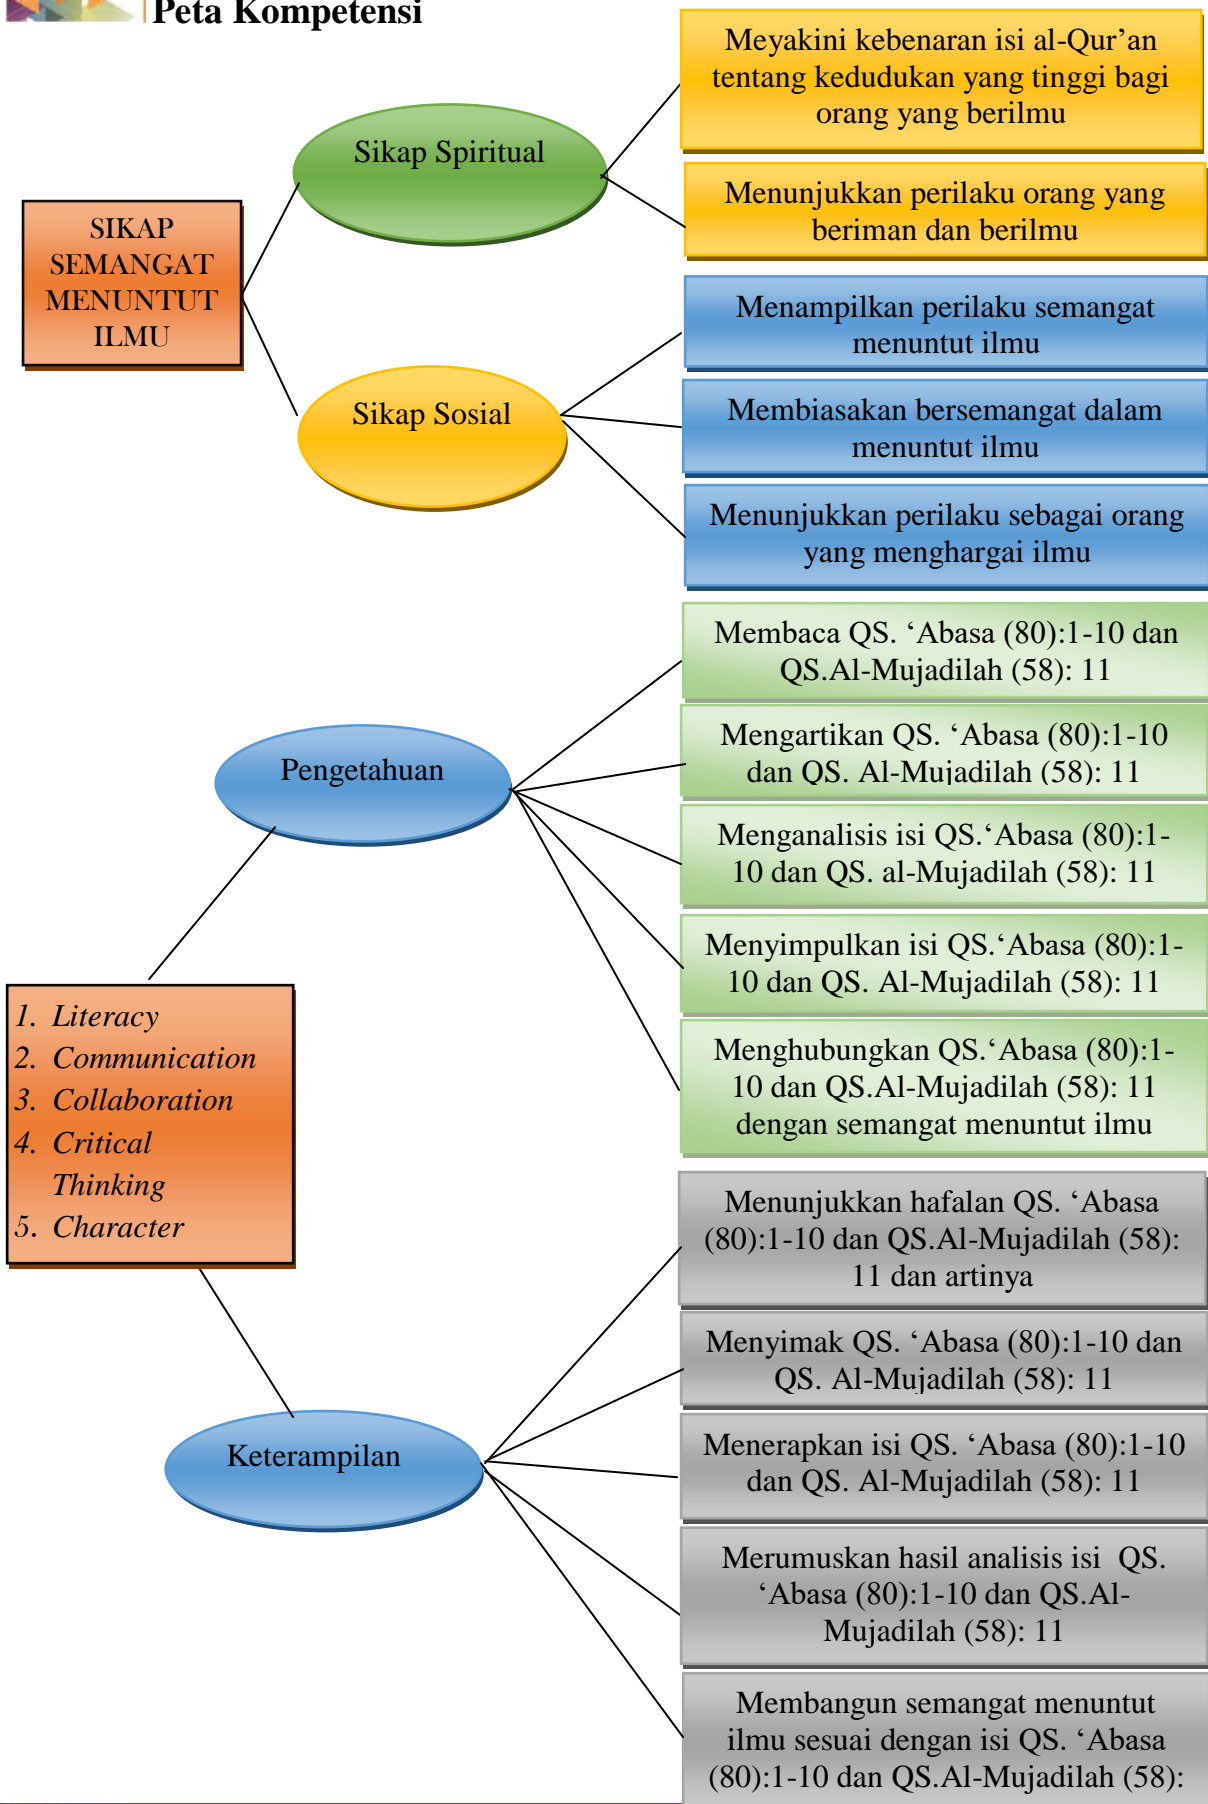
Peta Kompetensi

SIKAP SEMANGAT MENUNTUT ILMU

Sikap Spiritual

Meyakini kebenaran isi al-Qur'an tentang kedudukan yang tinggi bagi orang yang berilmu

Menunjukkan perilaku orang yang beriman dan berilmu

Sikap Sosial

Menampilkan perilaku semangat menuntut ilmu

Membiasakan bersemangat dalam menuntut ilmu

Menunjukkan perilaku sebagai orang yang menghargai ilmu

Pengetahuan

Membaca QS. 'Abasa (80):1-10 dan QS.Al-Mujadilah (58): 11

Mengartikan QS. 'Abasa (80):1-10 dan QS. Al-Mujadilah (58): 11

Menganalisis isi QS.'Abasa (80):1-10 dan QS. al-Mujadilah (58): 11

Menyimpulkan isi QS.'Abasa (80):1-10 dan QS. Al-Mujadilah (58): 11

Menghubungkan QS.'Abasa (80):1-10 dan QS.Al-Mujadilah (58): 11 dengan semangat menuntut ilmu

1. Literacy
2. Communication
3. Collaboration
4. Critical Thinking
5. Character

Keterampilan

Menunjukkan hafalan QS. 'Abasa (80):1-10 dan QS.Al-Mujadilah (58): 11 dan artinya

Menyimak QS. 'Abasa (80):1-10 dan QS. Al-Mujadilah (58): 11

Menerapkan isi QS. 'Abasa (80):1-10 dan QS. Al-Mujadilah (58): 11

Merumuskan hasil analisis isi QS. 'Abasa (80):1-10 dan QS.Al-Mujadilah (58): 11

Membangun semangat menuntut ilmu sesuai dengan isi QS. 'Abasa (80):1-10 dan QS.Al-Mujadilah (58):